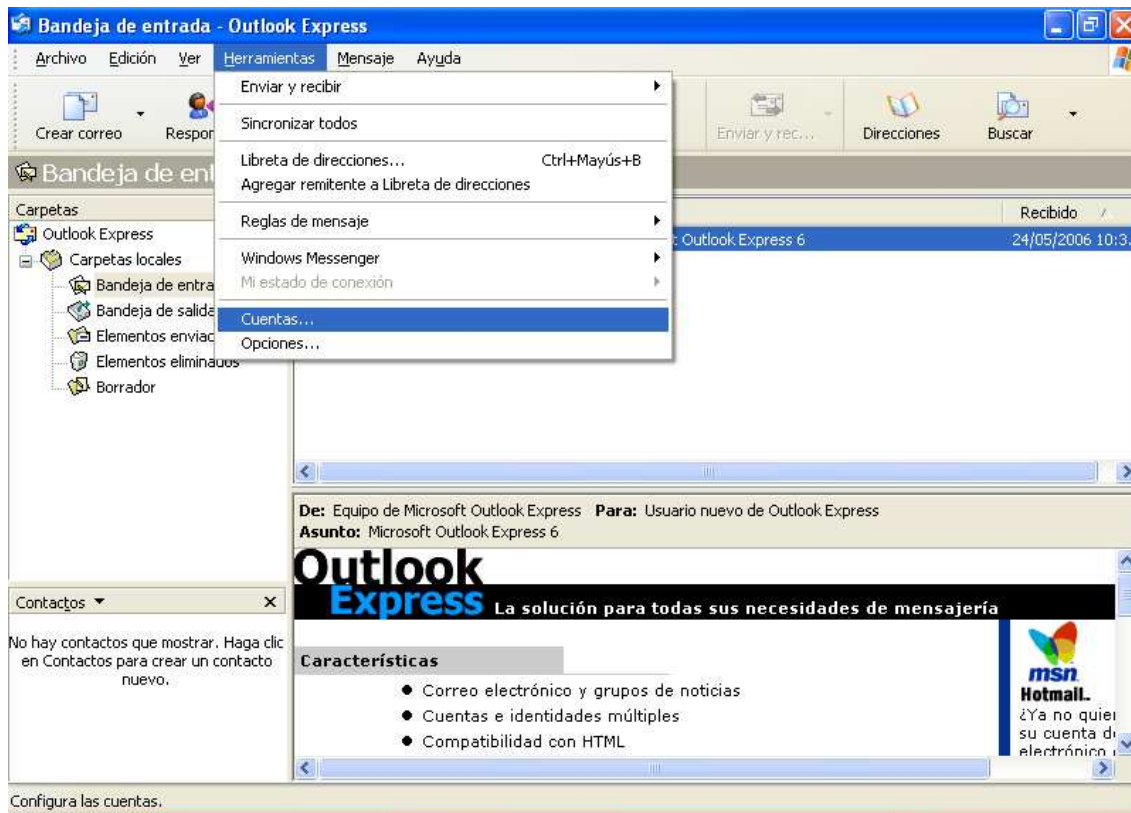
Bandeja de entrada - Outlook Express

Archivo Edición Ver Herramientas Mensaje Ayuda

Crear correo Respor

Enviar y recibir
Sincronizar todos
Libreta de direcciones... Ctrl+Mayús+B
Agregar remitente a Libreta de direcciones
Reglas de mensaje
Windows Messenger
Mi estado de conexión
Cuentas...
Opciones...

Enviar y rec... Direcciones Buscar

Bandeja de ent

Carpetas
Outlook Express
Carpetas locales
Bandeja de entra
Bandeja de salida
Elementos enviad
Elementos eliminados
Borrador

Recibido
t Outlook Express 6 24/05/2006 10:3

Contactos ▼ ×
No hay contactos que mostrar. Haga clic en Contactos para crear un contacto nuevo.

De: Equipo de Microsoft Outlook Express Para: Usuario nuevo de Outlook Express
Asunto: Microsoft Outlook Express 6

Outlook Express La solución para todas sus necesidades de mensajería

Características
● Correo electrónico y grupos de noticias
● Cuentas e identidades múltiples
● Compatibilidad con HTML

msn Hotmail.
¿Ya no quie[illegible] su cuenta d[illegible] electrónico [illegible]

Configura las cuentas.